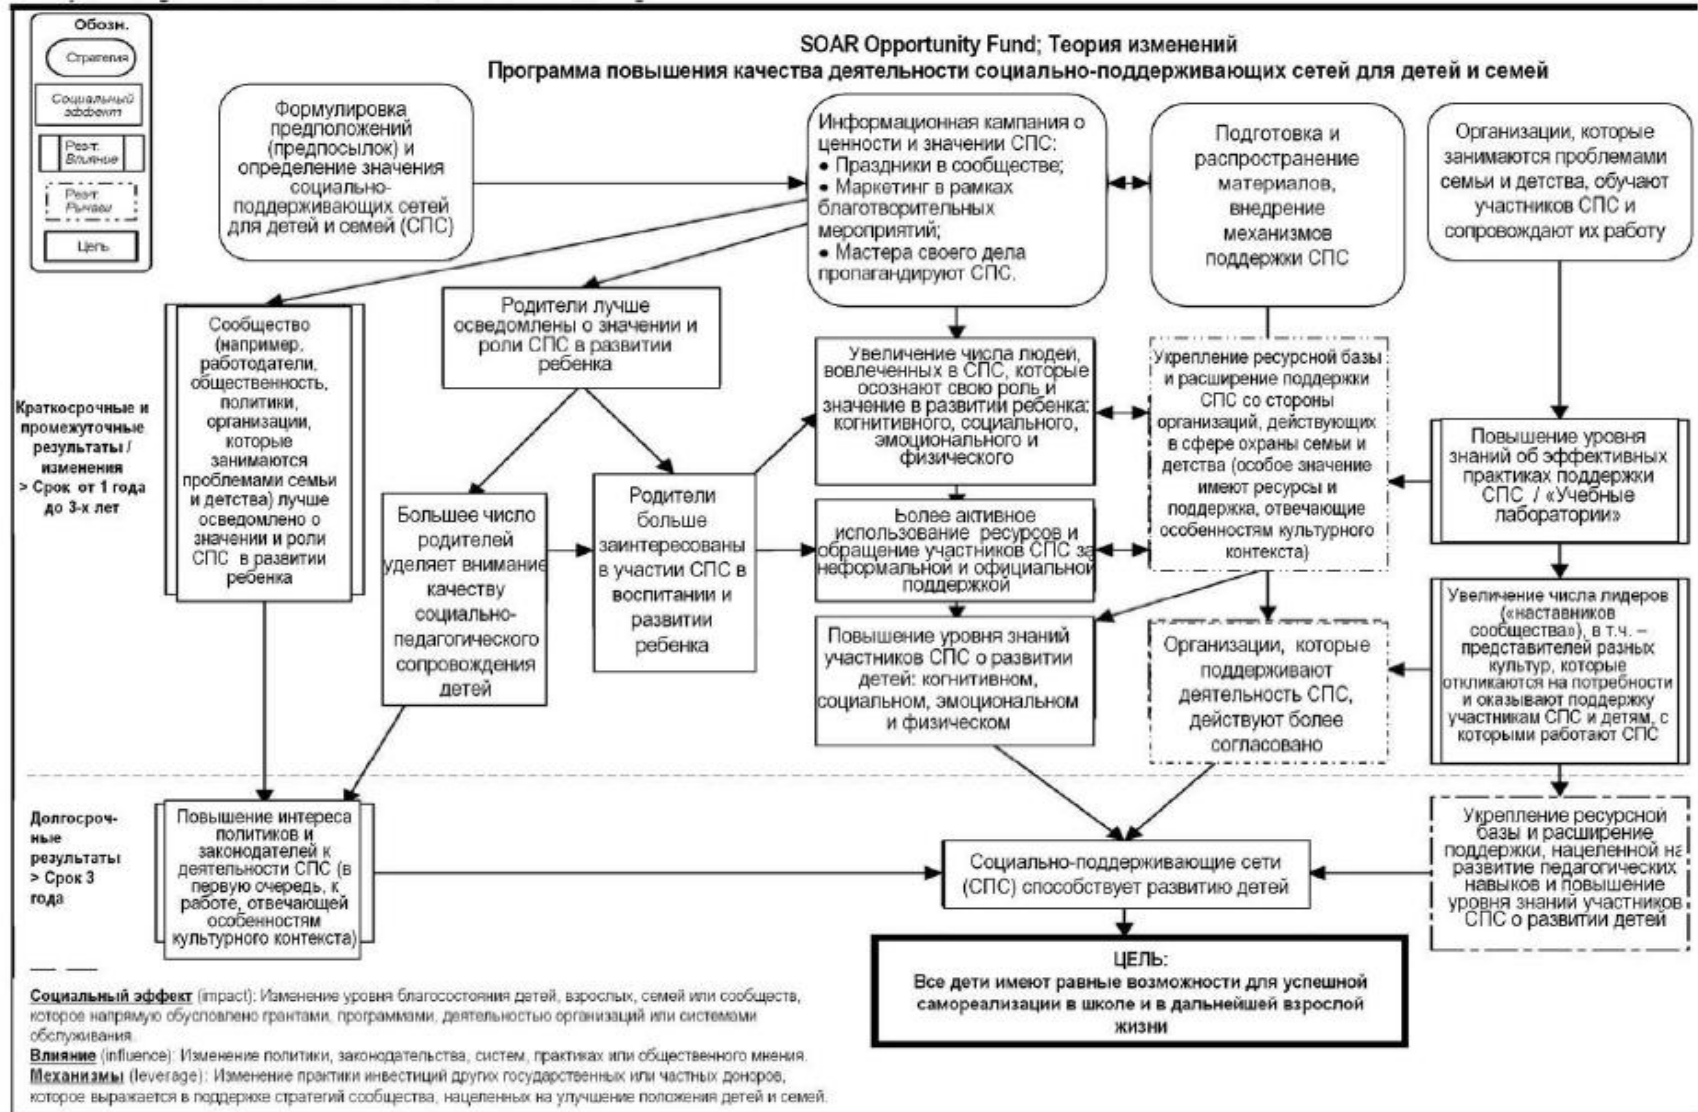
Обозн.

Стратегия

Социальный эффект

Рез-т: Влияние

Рез-т: Рычаги

Цель

SOAR Opportunity Fund; Теория изменений
Программа повышения качества деятельности социально-поддерживающих сетей для детей и семей

Формулировка предположений (предпосылок) и определение значения социально-поддерживающих сетей для детей и семей (СПС)

Информационная кампания о ценности и значении СПС:
• Праздники в сообществе;
• Маркетинг в рамках благотворительных мероприятий;
• Мастера своего дела пропагандируют СПС.

Подготовка и распространение материалов, внедрение механизмов поддержки СПС

Организации, которые занимаются проблемами семьи и детства, обучают участников СПС и сопровождают их работу

Краткосрочные и промежуточные результаты / изменения > Срок от 1 года до 3-х лет

Сообщество (например, работодатели, общественность, политики, организации, которые занимаются проблемами семьи и детства) лучше осведомлено о значении и роли СПС в развитии ребенка

Родители лучше осведомлены о значении и роли СПС в развитии ребенка

Увеличение числа людей, вовлеченных в СПС, которые осознают свою роль и значение в развитии ребенка: когнитивного, социального, эмоционального и физического

Укрепление ресурсной базы и расширение поддержки СПС со стороны организаций, действующих в сфере охраны семьи и детства (особое значение имеют ресурсы и поддержка, отвечающие особенностям культурного контекста)

Повышение уровня знаний об эффективных практиках поддержки СПС / «Учебные лаборатории»

Большее число родителей уделяет внимание качеству социально-педагогического сопровождения детей

Родители больше заинтересованы в участии СПС в воспитании и развитии ребенка

Более активное использование ресурсов и обращение участников СПС за неформальной и официальной поддержкой

Повышение уровня знаний участников СПС о развитии детей: когнитивном, социальном, эмоциональном и физическом

Организации, которые поддерживают деятельность СПС, действуют более согласовано

Увеличение числа лидеров («наставников сообщества»), в т.ч. – представителей разных культур, которые откликаются на потребности и оказывают поддержку участникам СПС и детям, с которыми работают СПС

Долгосрочные результаты > Срок 3 года

Повышение интереса политиков и законодателей к деятельности СПС (в первую очередь, к работе, отвечающей особенностям культурного контекста)

Социально-поддерживающие сети (СПС) способствует развитию детей

Укрепление ресурсной базы и расширение поддержки, нацеленной на развитие педагогических навыков и повышение уровня знаний участников СПС о развитии детей

ЦЕЛЬ:
Все дети имеют равные возможности для успешной самореализации в школе и в дальнейшей взрослой жизни

Социальный эффект (impact): Изменение уровня благосостояния детей, взрослых, семей или сообществ, которое напрямую обусловлено грантами, программами, деятельностью организаций или системами обслуживания.
Влияние (influence): Изменение политики, законодательства, систем, практиках или общественного мнения.
Механизмы (leverage): Изменение практики инвестиций других государственных или частных доноров, которое выражается в поддержке стратегий сообщества, нацеленных на улучшение положения детей и семей.